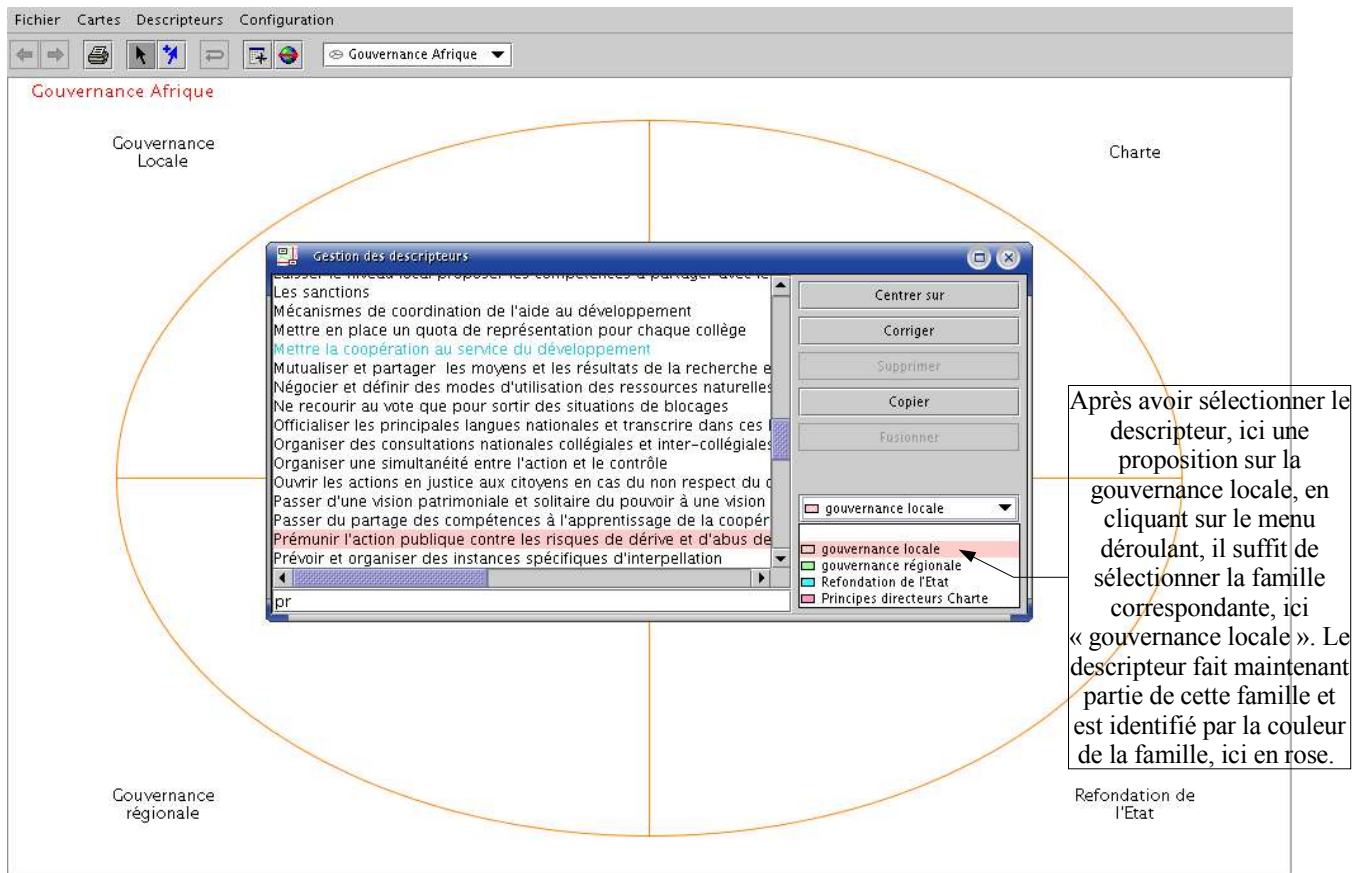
Fichier Cartes Descripteurs Configuration

Gouvernance Afrique

Gouvernance Afrique

Gouvernance Locale

Charte

Gestion des descripteurs

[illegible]
Les sanctions
Mécanismes de coordination de l'aide au développement
Mettre en place un quota de représentation pour chaque collège
Mettre la coopération au service du développement
Mutualiser et partager les moyens et les résultats de la recherche e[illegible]
Négocier et définir des modes d'utilisation des ressources naturelles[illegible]
Ne recourir au vote que pour sortir des situations de blocages
Officialiser les principales langues nationales et transcrire dans ces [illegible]
Organiser des consultations nationales collégiales et inter-collégiales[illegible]
Organiser une simultanéité entre l'action et le contrôle
Ouvrir les actions en justice aux citoyens en cas du non respect du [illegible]
Passer d'une vision patrimoniale et solitaire du pouvoir à une vision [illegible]
Passer du partage des compétences à l'apprentissage de la coopér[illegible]
Prémunir l'action publique contre les risques de dérive et d'abus de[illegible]
Prévoir et organiser des instances spécifiques d'interpellation

pr

Centrer sur
Corriger
Supprimer
Copier
Fusionner

gouvernance locale

gouvernance locale
gouvernance régionale
Refondation de l'Etat
Principes directeurs Charte

Après avoir sélectionner le descripteur, ici une proposition sur la gouvernance locale, en cliquant sur le menu déroulant, il suffit de sélectionner la famille correspondante, ici « gouvernance locale ». Le descripteur fait maintenant partie de cette famille et est identifié par la couleur de la famille, ici en rose.

Gouvernance régionale

Refondation de l'Etat